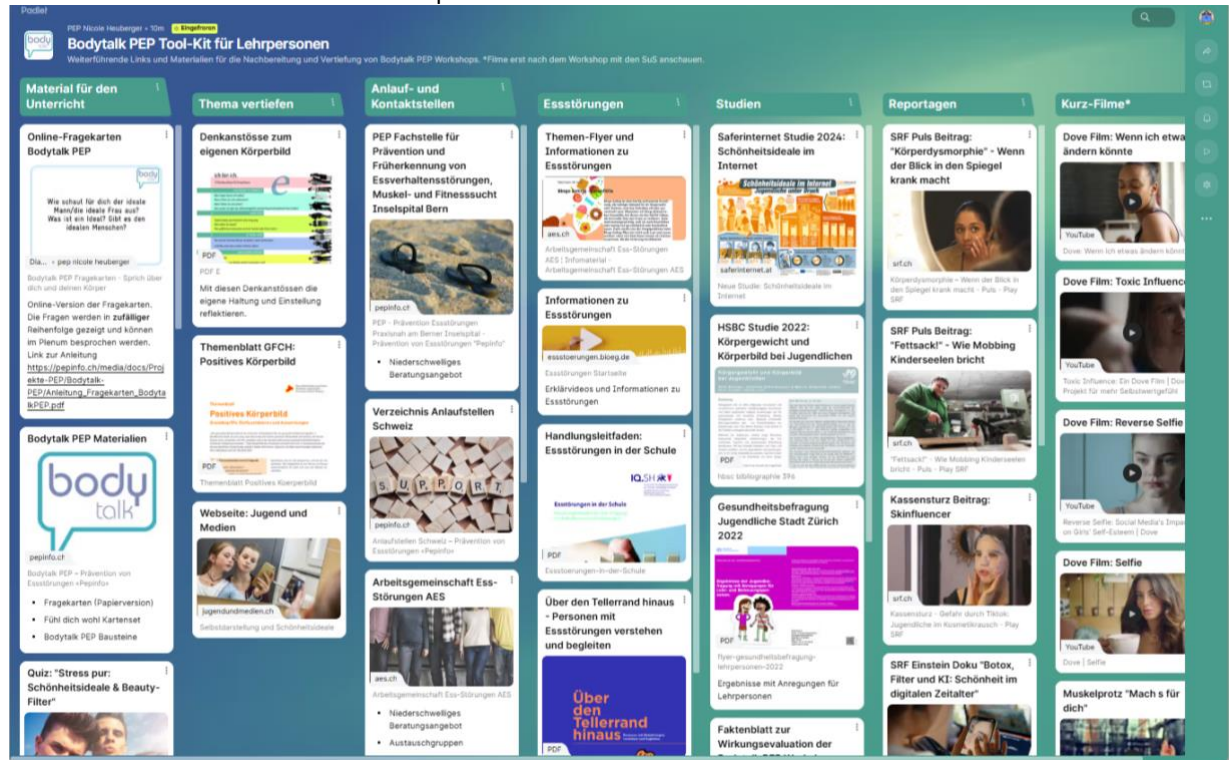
Padlet

PEP Nicole Heuberger • 10m Eingefroren

Bodytalk PEP Tool-Kit für Lehrpersonen

Weiterführende Links und Materialien für die Nachbereitung und Vertiefung von Bodytalk PEP Workshops. *Filme erst nach dem Workshop mit den SuS anschauen.

Material für den Unterricht

Online-Fragekarten Bodytalk PEP

Wie schaut für dich der ideale Mann/die ideale Frau aus? Was ist ein Ideal? Gibt es den idealen Menschen?

Dia... • pep nicole heuberger

Bodytalk PEP Fragekarten - Sprich über dich und deinen Körper

Online-Version der Fragekarten. Die Fragen werden in **zufälliger** Reihenfolge gezeigt und können im Plenum besprochen werden. Link zur Anleitung https://pepinfo.ch/media/docs/Projekte-PEP/Bodytalk-PEP/Anleitung_Fragekarten_BodytalkPEP.pdf

Bodytalk PEP Materialien

body talk

pepinfo.ch

Bodytalk PEP – Prävention von Essstörungen «Pepinfo»

- Fragekarten (Papierversion)
- Fühl dich wohl Kartenset
- Bodytalk PEP Bausteine

Quiz: "Stress pur: Schönheitsideale & Beauty-Filter"

Thema vertiefen

Denkanstösse zum eigenen Körperbild

PDF

PDF E

Mit diesen Denkanstössen die eigene Haltung und Einstellung reflektieren.

Themenblatt GFCH: Positives Körperbild

Positives Körperbild

PDF

Themenblatt Positives Koerperbild

Webseite: Jugend und Medien

jugendundmedien.ch

Selbstdarstellung und Schönheitsideale

Anlauf- und Kontaktstellen

PEP Fachstelle für Prävention und Früherkennung von Essverhaltensstörungen, Muskel- und Fitnesssucht Inselspital Bern

pepinfo.ch

PEP – Prävention Essstörungen Praxisnah am Berner Inselspital - Prävention von Essstörungen "Pepinfo"

- Niederschwelliges Beratungsangebot

Verzeichnis Anlaufstellen Schweiz

SUPPORT

pepinfo.ch

Anlaufstellen Schweiz – Prävention von Essstörungen «Pepinfo»

Arbeitsgemeinschaft Ess-Störungen AES

aes.ch

Arbeitsgemeinschaft Ess-Störungen AES

- Niederschwelliges Beratungsangebot
- Austauschgruppen

Essstörungen

Themen-Flyer und Informationen zu Essstörungen

aes.ch

Arbeitsgemeinschaft Ess-Störungen AES | Infomaterial - Arbeitsgemeinschaft Ess-Störungen AES

Informationen zu Essstörungen

essstoerungen.blog.de

Essstörungen Startseite

Erklärvideos und Informationen zu Essstörungen

Handlungsleitfaden: Essstörungen in der Schule

IQ.SH

Essstörungen in der Schule

PDF

Essstoerungen-in-der-Schule

Über den Tellerrand hinaus - Personen mit Essstörungen verstehen und begleiten

Über den Tellerrand hinaus

PDF

Studien

Saferinternet Studie 2024: Schönheitsideale im Internet

Schönheitsideale im Internet

saferinternet.at

Neue Studie: Schönheitsideale im Internet

HSBC Studie 2022: Körpergewicht und Körperbild bei Jugendlichen

PDF

hbsc bibliographie 294

Gesundheitsbefragung Jugendliche Stadt Zürich 2022

PDF

flyer-gesundheitsbefragung-lehrpersonen-2022

Ergebnisse mit Anregungen für Lehrpersonen

Faktenblatt zur Wirkungsevaluation der

Reportagen

SRF Puls Beitrag: "Körperdysmorphie" - Wenn der Blick in den Spiegel krank macht

srf.ch

Körperdysmorphie – Wenn der Blick in den Spiegel krank macht - Puls - Play SRF

SRF Puls Beitrag: "Fettsack!" - Wie Mobbing Kinderseelen bricht

srf.ch

"Fettsack!" - Wie Mobbing Kinderseelen bricht - Puls - Play SRF

Kassensturz Beitrag: Skinfluencer

srf.ch

Kassensturz - Gefahr durch Tiktok: Jugendliche im Kosmetikrausch - Play SRF

SRF Einstein Doku "Botox, Filter und KI: Schönheit im digitalen Zeitalter"

Kurz-Filme*

Dove Film: Wenn ich etwa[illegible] ändern könnte

YouTube

Dove: Wenn ich etwas ändern könnt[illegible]

Dove Film: Toxic Influenc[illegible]

YouTube

Toxic Influence: Ein Dove Film | Dov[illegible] Projekt für mehr Selbstwertgefühl

Dove Film: Reverse Selfie

YouTube

Reverse Selfie: Social Media's Impa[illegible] on Girls' Self-Esteem | Dove

Dove Film: Selfie

YouTube

Dove | Selfie

Muskelprotz "Mach s für dich"